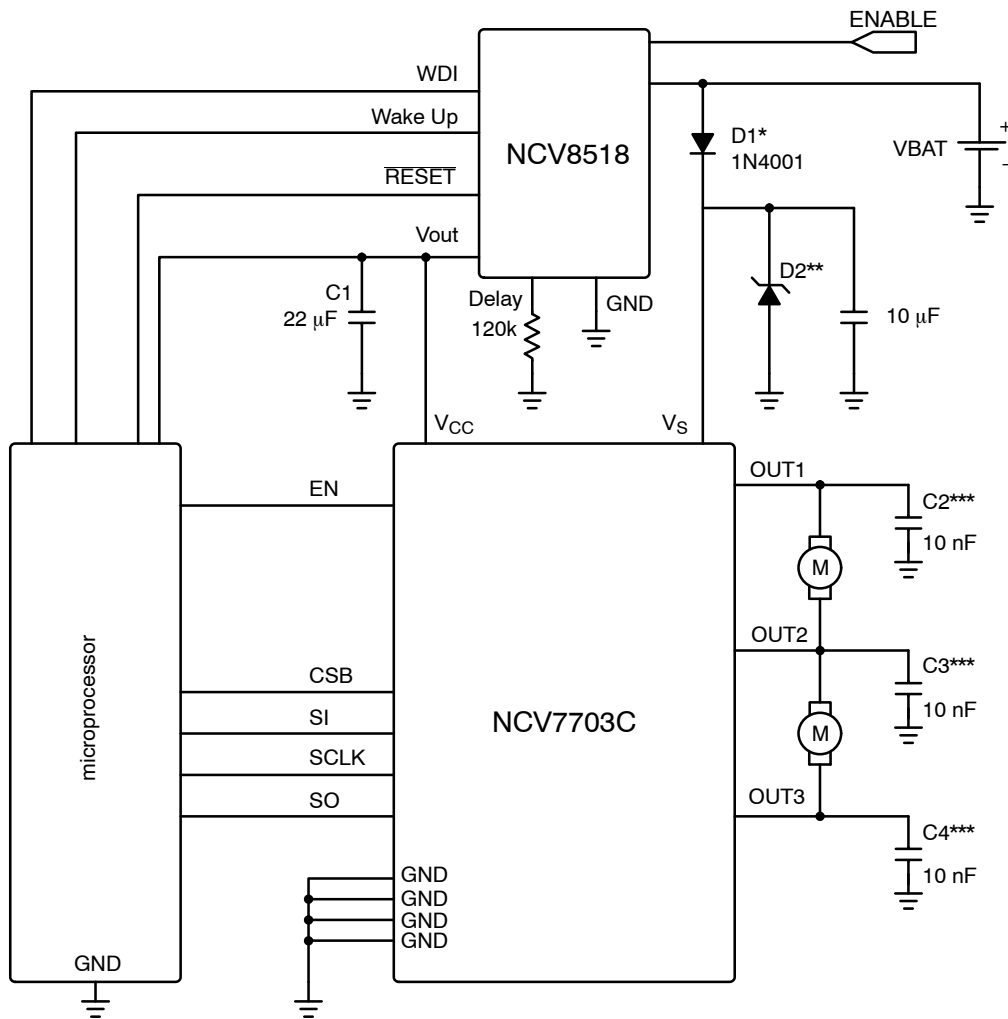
ENABLE
WDI
Wake Up
$\overline{RESET}$
Vout
NCV8518
D1*
1N4001
VBAT
+
−
C1
22 μF
Delay
120k
GND
D2**
10 μF
$V_{CC}$
$V_S$
OUT1
C2***
10 nF
M
OUT2
C3***
10 nF
M
OUT3
C4***
10 nF
EN
microprocessor
CSB
SI
SCLK
SO
NCV7703C
GND
GND
GND
GND
GND